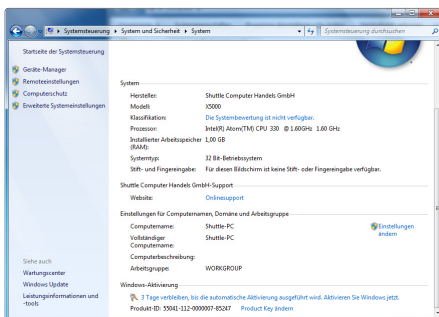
Systemsteuerung ▸ System und Sicherheit ▸ System

Systemsteuerung durchsuchen

Startseite der Systemsteuerung

Geräte-Manager

Remoteeinstellungen

Computerschutz

Erweiterte Systemeinstellungen

System

| | |
|---|---|
| Hersteller: | Shuttle Computer Handels GmbH |
| Modell: | X5000 |
| Klassifikation: | Die Systembewertung ist nicht verfügbar. |
| Prozessor: | Intel(R) Atom(TM) CPU 330 @ 1.60GHz 1.60 GHz |
| Installierter Arbeitsspeicher (RAM): | 1,00 GB |
| Systemtyp: | 32 Bit-Betriebssystem |
| Stift- und Fingereingabe: | Für diesen Bildschirm ist keine Stift- oder Fingereingabe verfügbar. |

Shuttle Computer Handels GmbH-Support

| | |
|---|---|
| Website: | Onlinesupport |

Einstellungen für Computernamen, Domäne und Arbeitsgruppe

| | |
|---|---|
| Computername: | Shuttle-PC |
| Vollständiger Computername: | Shuttle-PC |
| Computerbeschreibung: | |
| Arbeitsgruppe: | WORKGROUP |

Einstellungen ändern

Siehe auch

Wartungscenter

Windows Update

Leistungsinformationen und -tools

Windows-Aktivierung

3 Tage verbleiben, bis die automatische Aktivierung ausgeführt wird. Aktivieren Sie Windows jetzt.

Produkt-ID: 55041-112-0000007-85247 Product Key ändern